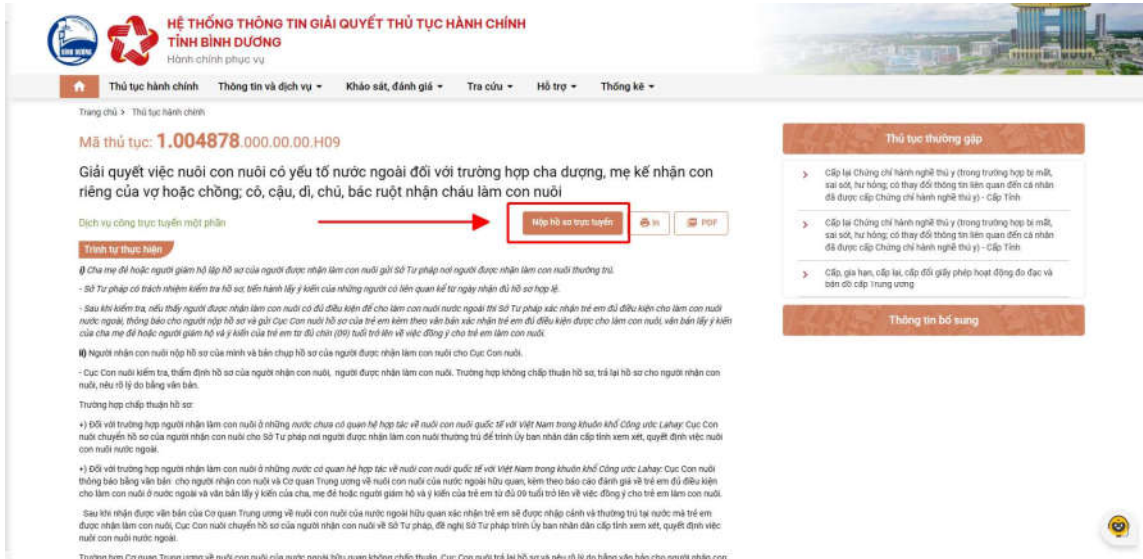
HỆ THỐNG THÔNG TIN GIẢI QUYẾT THỦ TỤC HÀNH CHÍNH
TỈNH BÌNH DƯƠNG
Hành chính phục vụ

Thủ tục hành chính | Thông tin và dịch vụ | Khảo sát, đánh giá | Tra cứu | Hỗ trợ | Thống kê

Trang chủ > Thủ tục hành chính

Mã thủ tục: 1.004878.000.00.00.H09

Giải quyết việc nuôi con nuôi có yếu tố nước ngoài đối với trường hợp cha dượng, mẹ kế nhận con riêng của vợ hoặc chồng; cô, cậu, dì, chú, bác ruột nhận cháu làm con nuôi

Dịch vụ công trực tuyến một phần

Nộp hồ sơ trực tuyến | In | PDF

Trình tự thực hiện

i) Cha mẹ đẻ hoặc người giám hộ lập hồ sơ của người được nhận làm con nuôi gửi Sở Tư pháp nơi người được nhận làm con nuôi thường trú.

- Sở Tư pháp có trách nhiệm kiểm tra hồ sơ; tiến hành lấy ý kiến của những người có liên quan kể từ ngày nhận đủ hồ sơ hợp lệ.

- Sau khi kiểm tra, nếu thấy người được nhận làm con nuôi có đủ điều kiện để cho làm con nuôi người nước ngoài thì Sở Tư pháp xác nhận trẻ em đủ điều kiện cho làm con nuôi nước ngoài, thông báo cho người nhận hồ sơ và gửi Cục Con nuôi hồ sơ của trẻ em kèm theo văn bản xác nhận trẻ em đủ điều kiện được cho làm con nuôi, văn bản lấy ý kiến của cha mẹ đẻ hoặc người giám hộ và ý kiến của trẻ em từ đủ chín (09) tuổi trở lên về việc đồng ý cho trẻ em làm con nuôi.

ii) Người nhận con nuôi nộp hồ sơ của mình và bản chụp hồ sơ của người được nhận làm con nuôi cho Cục Con nuôi.

- Cục Con nuôi kiểm tra, thẩm định hồ sơ của người nhận con nuôi, người được nhận làm con nuôi. Trường hợp không chấp thuận hồ sơ, trả lại hồ sơ cho người nhận con nuôi, nêu rõ lý do bằng văn bản.

Trường hợp chấp thuận hồ sơ:

+) Đối với trường hợp người nhận làm con nuôi ở những nước chưa có quan hệ hợp tác về nuôi con nuôi quốc tế với Việt Nam trong khuôn khổ Công ước Lahay: Cục Con nuôi chuyển hồ sơ của người nhận con nuôi cho Sở Tư pháp nơi người được nhận làm con nuôi thường trú để trình Ủy ban nhân dân cấp tỉnh xem xét, quyết định việc nuôi con nuôi nước ngoài.

+) Đối với trường hợp người nhận làm con nuôi ở những nước có quan hệ hợp tác về nuôi con nuôi quốc tế với Việt Nam trong khuôn khổ Công ước Lahay: Cục Con nuôi thông báo bằng văn bản cho người nhận con nuôi và Cơ quan Trung ương về nuôi con nuôi của nước người nhận con nuôi, kèm theo báo cáo đánh giá về trẻ em đủ điều kiện cho làm con nuôi ở nước ngoài và văn bản lấy ý kiến của cha, mẹ đẻ hoặc người giám hộ và ý kiến của trẻ em từ đủ 09 tuổi trở lên về việc đồng ý cho trẻ em làm con nuôi.

Sau khi nhận được văn bản của Cơ quan Trung ương về nuôi con nuôi của nước người hữu quan xác nhận trẻ em sẽ được nhập cảnh và thường trú tại nước mà trẻ em được nhận làm con nuôi, Cục Con nuôi chuyển hồ sơ của người nhận con nuôi về Sở Tư pháp, đề nghị Sở Tư pháp trình Ủy ban nhân dân cấp tỉnh xem xét, quyết định việc nuôi con nuôi nước ngoài.

Trường hợp Cơ quan Trung ương về nuôi con nuôi của nước ngoài hữu quan không chấp thuận, Cục Con nuôi trả lại hồ sơ và nêu rõ lý do bằng văn bản cho người nhận con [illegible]

Thủ tục thường gặp

Cấp lại Chứng chỉ hành nghề thú y (trong trường hợp bị mất, sai sót, hư hỏng; có thay đổi thông tin liên quan đến cá nhân đã được cấp Chứng chỉ hành nghề thú y) - Cấp Tỉnh

Cấp lại Chứng chỉ hành nghề thú y (trong trường hợp bị mất, sai sót, hư hỏng; có thay đổi thông tin liên quan đến cá nhân đã được cấp Chứng chỉ hành nghề thú y) - Cấp Tỉnh

Cấp, gia hạn, cấp lại, cấp đổi giấy phép hoạt động đo đạc và bản đồ cấp Trung ương

Thông tin bổ sung